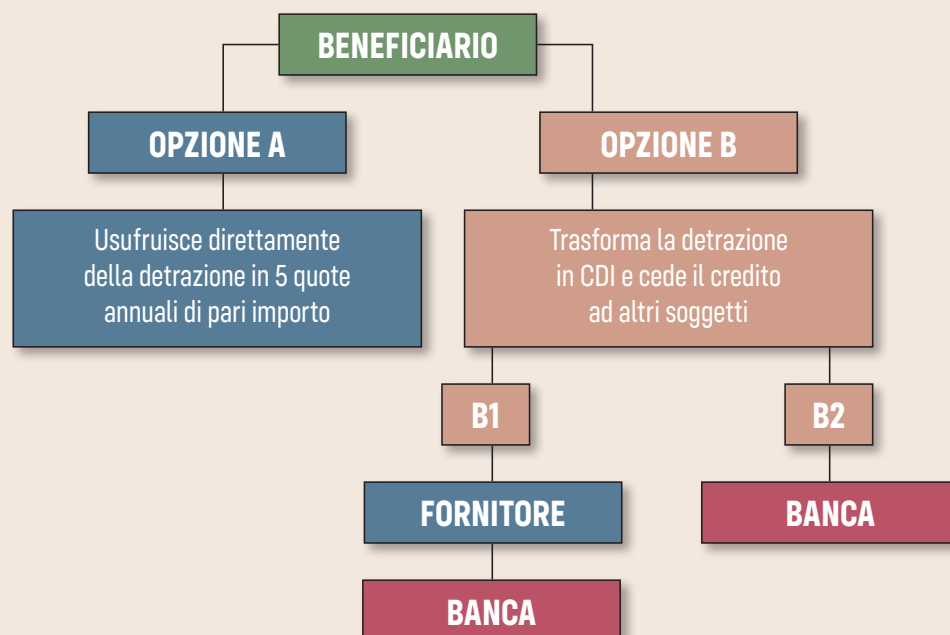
BENEFICIARIO

OPZIONE A

OPZIONE B

Usufruisce direttamente della detrazione in 5 quote annuali di pari importo

Trasforma la detrazione in CDI e cede il credito ad altri soggetti

B1

B2

FORNITORE

BANCA

BANCA